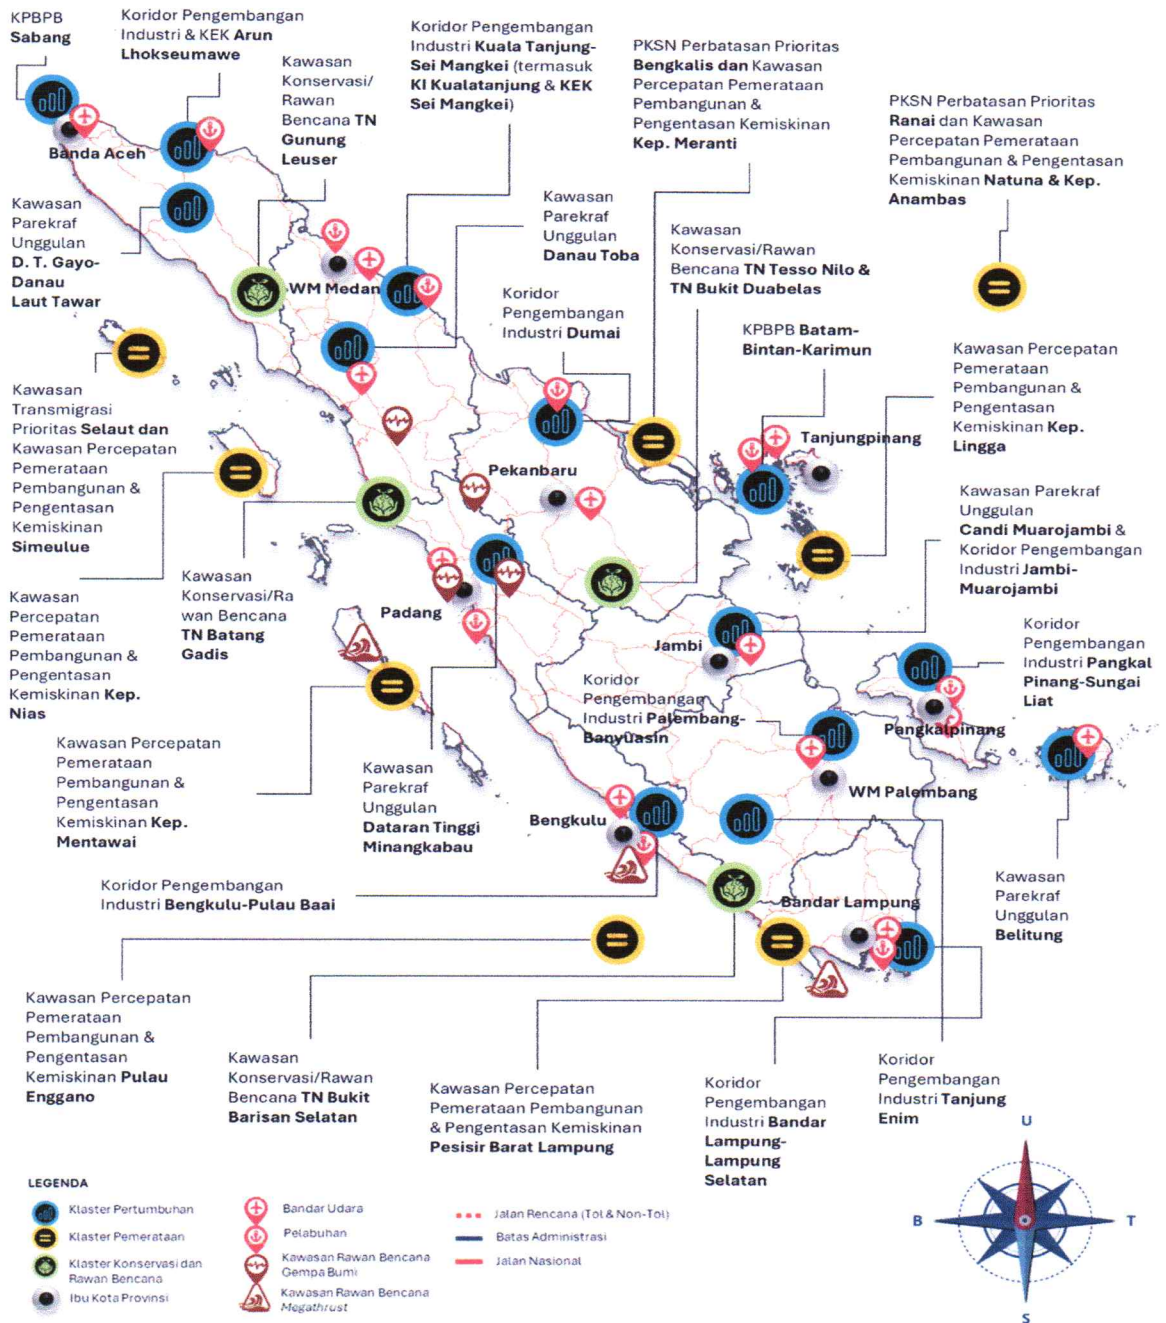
KPBPB Sabang

Koridor Pengembangan Industri & KEK Arun Lhokseumawe

Kawasan Konservasi/ Rawan Bencana TN Gunung Leuser

Koridor Pengembangan Industri Kuala Tanjung-Sei Mangkei (termasuk KI Kualatanjung & KEK Sei Mangkei)

PKSN Perbatasan Prioritas Bengkalis dan Kawasan Percepatan Pemerataan Pembangunan & Pengentasan Kemiskinan Kep. Meranti

PKSN Perbatasan Prioritas Ranai dan Kawasan Percepatan Pemerataan Pembangunan & Pengentasan Kemiskinan Natuna & Kep. Anambas

Banda Aceh

Kawasan Parekraf Unggulan D. T. Gayo-Danau Laut Tawar

Kawasan Parekraf Unggulan Danau Toba

Kawasan Konservasi/Rawan Bencana TN Tesso Nilo & TN Bukit Duabelas

WM Medan

Koridor Pengembangan Industri Dumai

KPBPB Batam-Bintan-Karimun

Kawasan Percepatan Pemerataan Pembangunan & Pengentasan Kemiskinan Kep. Lingga

Kawasan Transmigrasi Prioritas Selaut dan Kawasan Percepatan Pemerataan Pembangunan & Pengentasan Kemiskinan Simeulue

Tanjungpinang

Pekanbaru

Kawasan Parekraf Unggulan Candi Muarojambi & Koridor Pengembangan Industri Jambi-Muarojambi

Kawasan Percepatan Pemerataan Pembangunan & Pengentasan Kemiskinan Kep. Nias

Kawasan Konservasi/Rawan Bencana TN Batang Gadis

Padang

Jambi

Koridor Pengembangan Industri Pangkal Pinang-Sungai Liat

Koridor Pengembangan Industri Palembang-Banyuasin

Pangkalpinang

Kawasan Percepatan Pemerataan Pembangunan & Pengentasan Kemiskinan Kep. Mentawai

Kawasan Parekraf Unggulan Dataran Tinggi Minangkabau

WM Palembang

Bengkulu

Kawasan Parekraf Unggulan Belitung

Koridor Pengembangan Industri Bengkulu-Pulau Baai

Bandar Lampung

Kawasan Percepatan Pemerataan Pembangunan & Pengentasan Kemiskinan Pulau Enggano

Kawasan Konservasi/Rawan Bencana TN Bukit Barisan Selatan

Kawasan Percepatan Pemerataan Pembangunan & Pengentasan Kemiskinan Pesisir Barat Lampung

Koridor Pengembangan Industri Bandar Lampung-Lampung Selatan

Koridor Pengembangan Industri Tanjung Enim

U
B
T
S

LEGENDA
Klaster Pertumbuhan
Klaster Pemerataan
Klaster Konservasi dan Rawan Bencana
Ibu Kota Provinsi
Bandar Udara
Pelabuhan
Kawasan Rawan Bencana Gempa Bumi
Kawasan Rawan Bencana Megathrust
Jalan Rencana (Tol & Non-Tol)
Batas Administrasi
Jalan Nasional